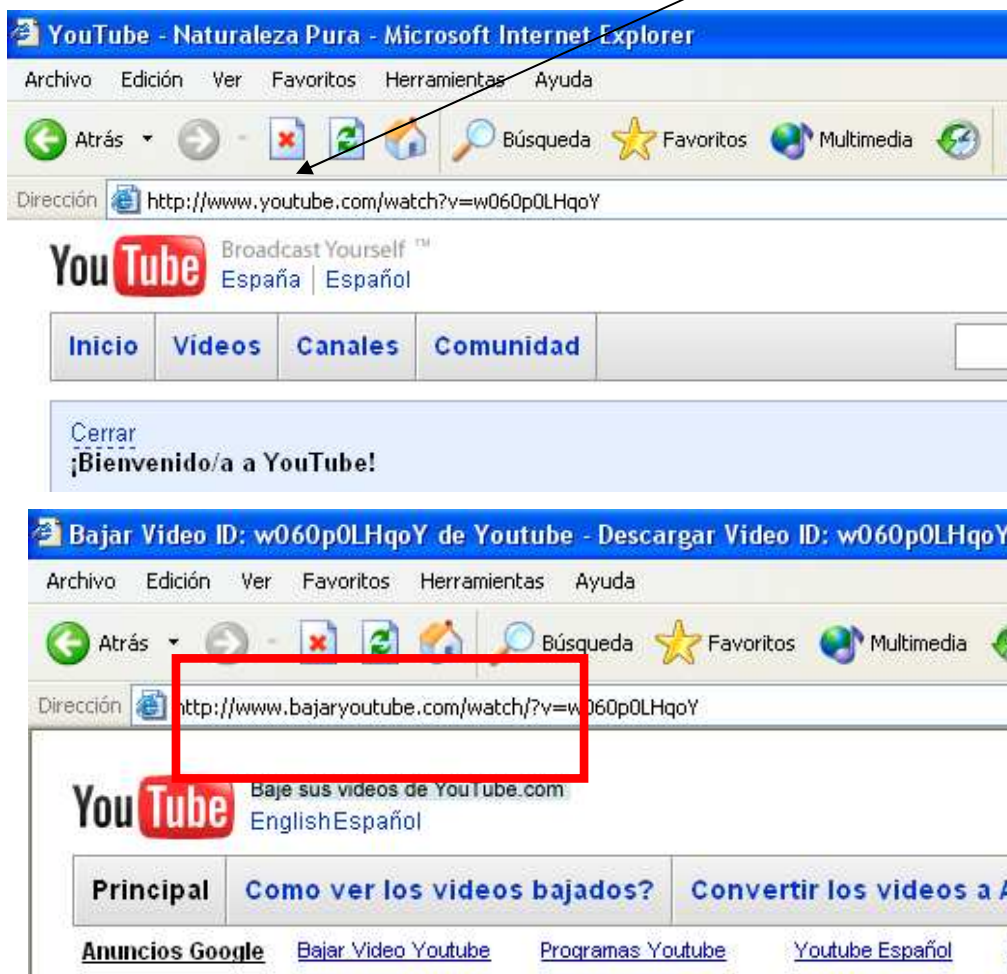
YouTube - Naturaleza Pura - Microsoft Internet Explorer

Archivo Edición Ver Favoritos Herramientas Ayuda

Atrás Búsqueda Favoritos Multimedia

Dirección http://www.youtube.com/watch?v=w060p0LHqoY

YouTube Broadcast Yourself ™
España | Español

Inicio Videos Canales Comunidad

Cerrar
¡Bienvenido/a a YouTube!

Bajar Video ID: w060p0LHqoY de Youtube - Descargar Video ID: w060p0LHqoY

Archivo Edición Ver Favoritos Herramientas Ayuda

Atrás Búsqueda Favoritos Multimedia

Dirección http://www.bajaryoutube.com/watch/?v=w060p0LHqoY

YouTube Baje sus videos de YouTube.com
English Español

Principal Como ver los videos bajados? Convertir los videos a

Anuncios Google Bajar Video Youtube Programas Youtube Youtube Español